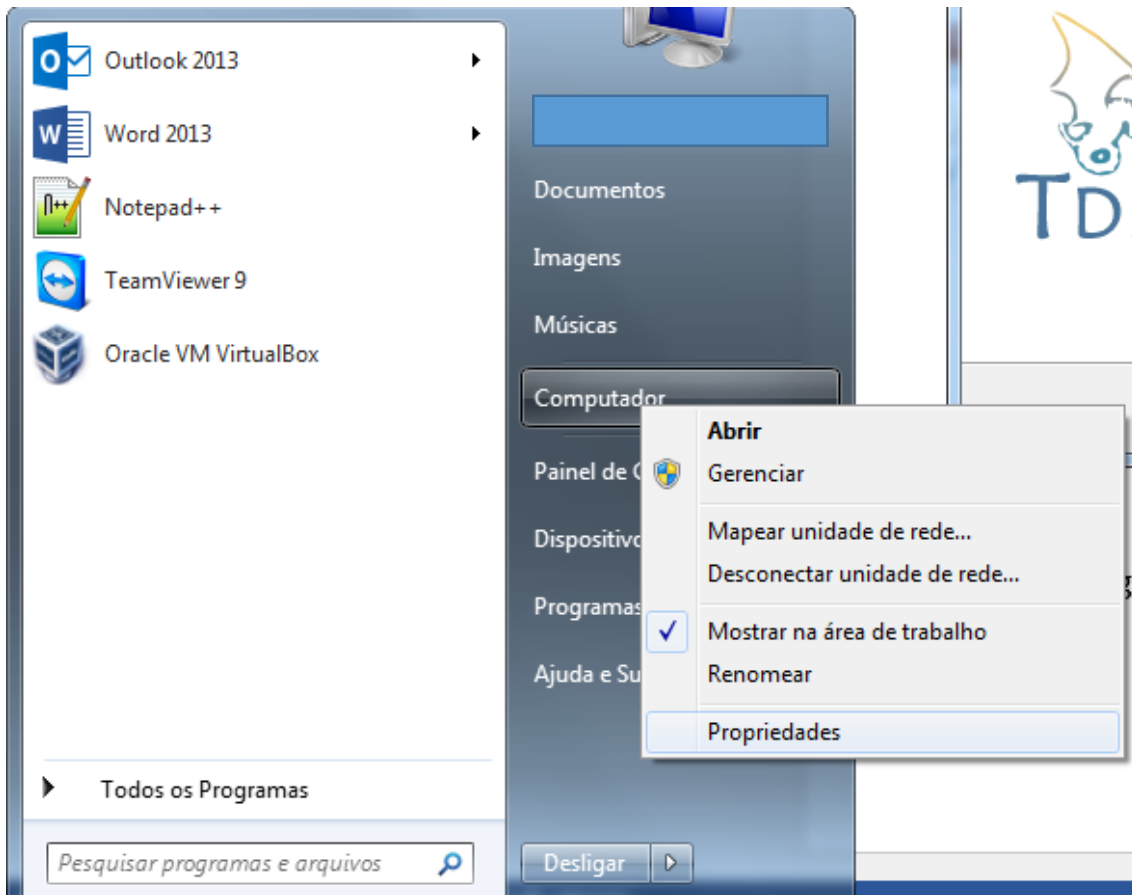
Outlook 2013

Word 2013

Notepad++

TeamViewer 9

Oracle VM VirtualBox

Todos os Programas

Pesquisar programas e arquivos

Documentos

Imagens

Músicas

Computador

Painel de C

Dispositivo

Programas

Ajuda e Su

Desligar

Abrir

Gerenciar

Mapear unidade de rede...

Desconectar unidade de rede...

Mostrar na área de trabalho

Renomear

Propriedades

TD